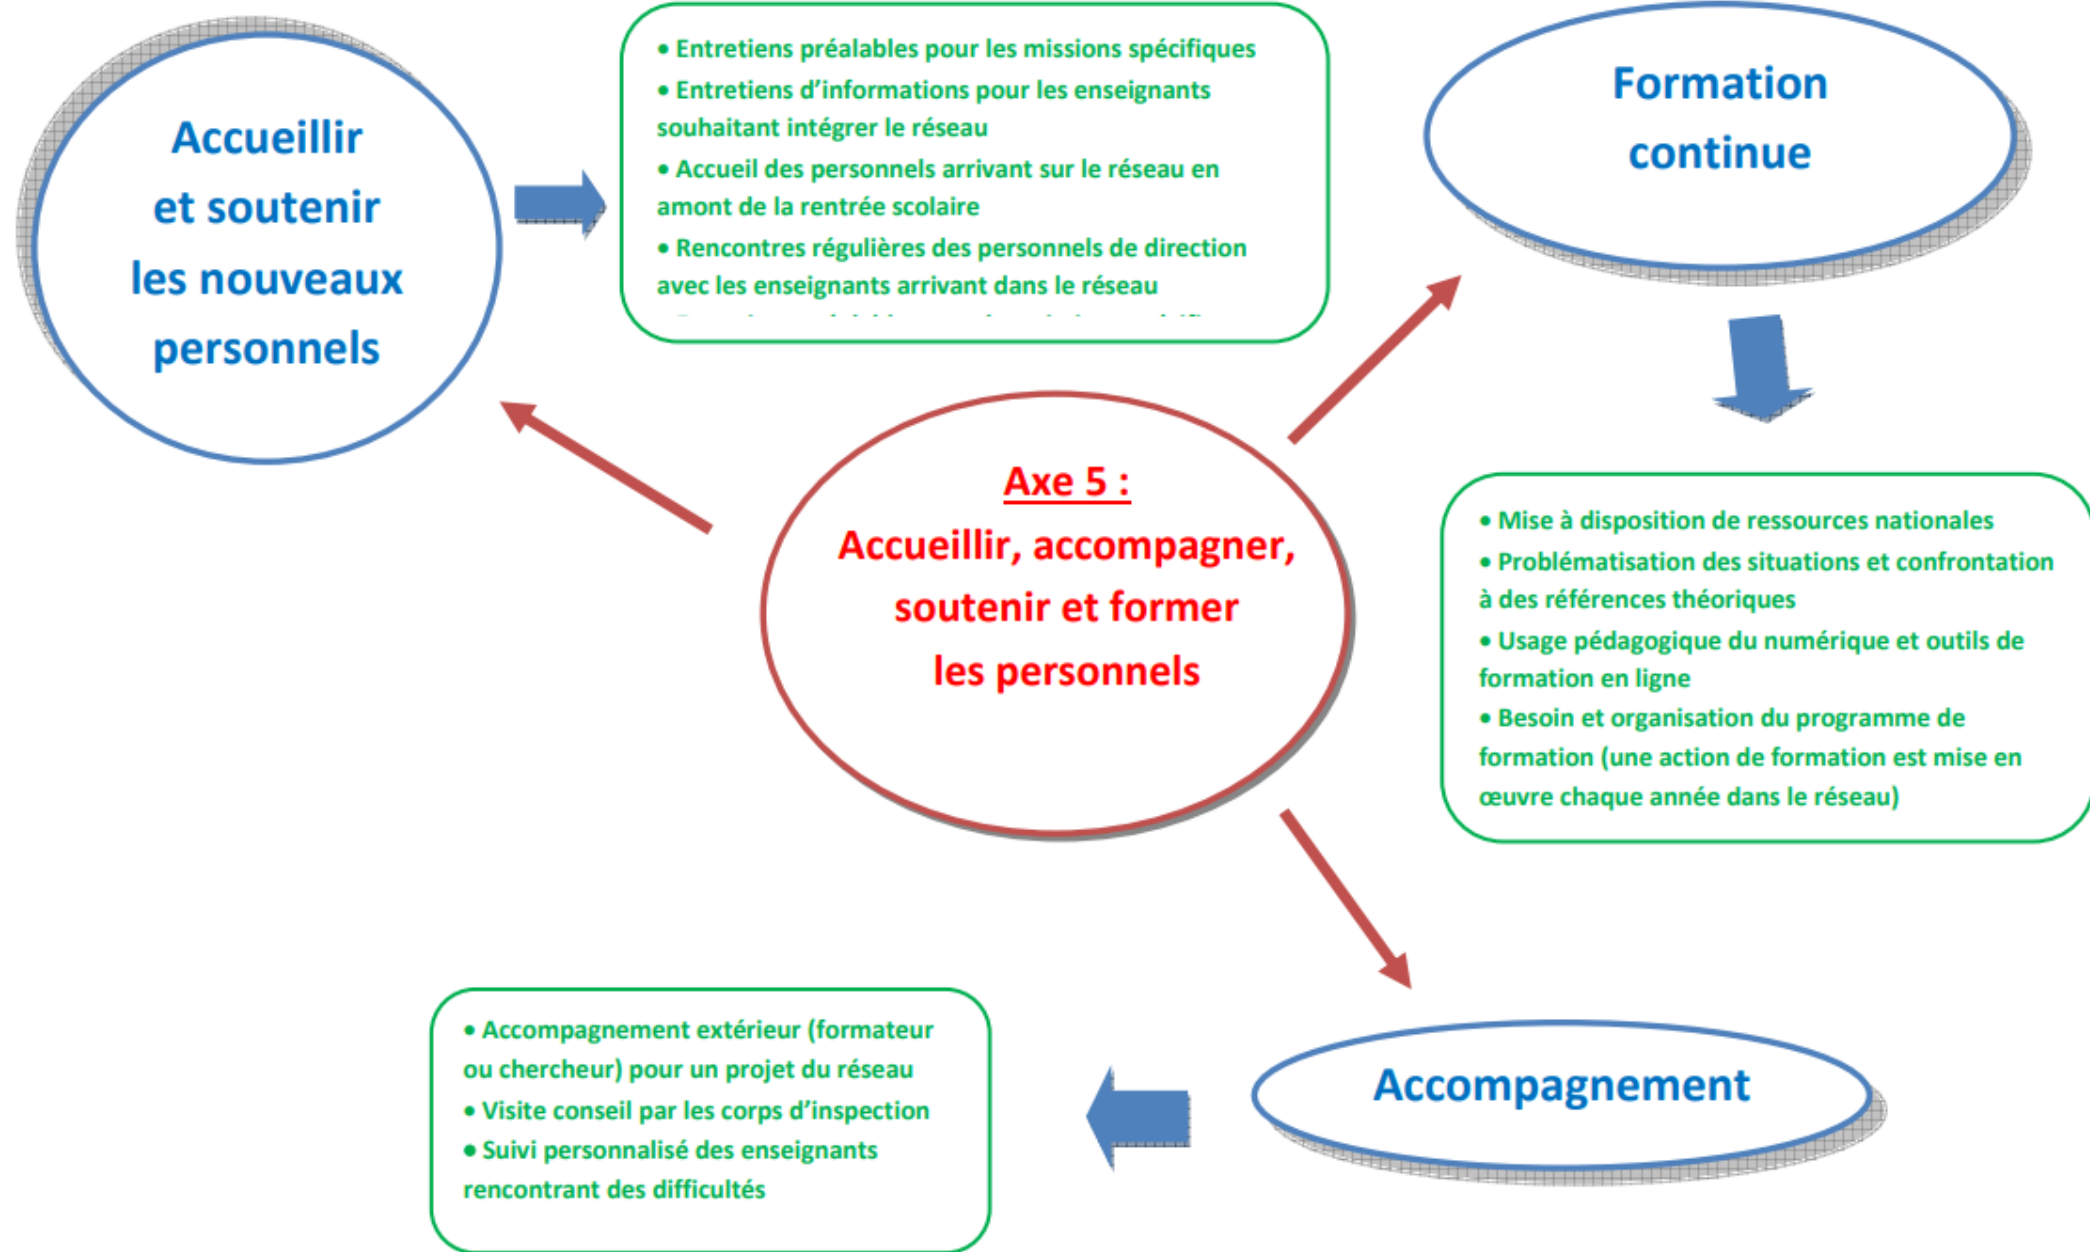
Accueillir et soutenir les nouveaux personnels

• Entretiens préalables pour les missions spécifiques
• Entretiens d'informations pour les enseignants souhaitant intégrer le réseau
• Accueil des personnels arrivant sur le réseau en amont de la rentrée scolaire
• Rencontres régulières des personnels de direction avec les enseignants arrivant dans le réseau
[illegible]

Formation continue

Axe 5 :
Accueillir, accompagner, soutenir et former les personnels

• Mise à disposition de ressources nationales
• Problématisation des situations et confrontation à des références théoriques
• Usage pédagogique du numérique et outils de formation en ligne
• Besoin et organisation du programme de formation (une action de formation est mise en œuvre chaque année dans le réseau)

Accompagnement

• Accompagnement extérieur (formateur ou chercheur) pour un projet du réseau
• Visite conseil par les corps d'inspection
• Suivi personnalisé des enseignants rencontrant des difficultés